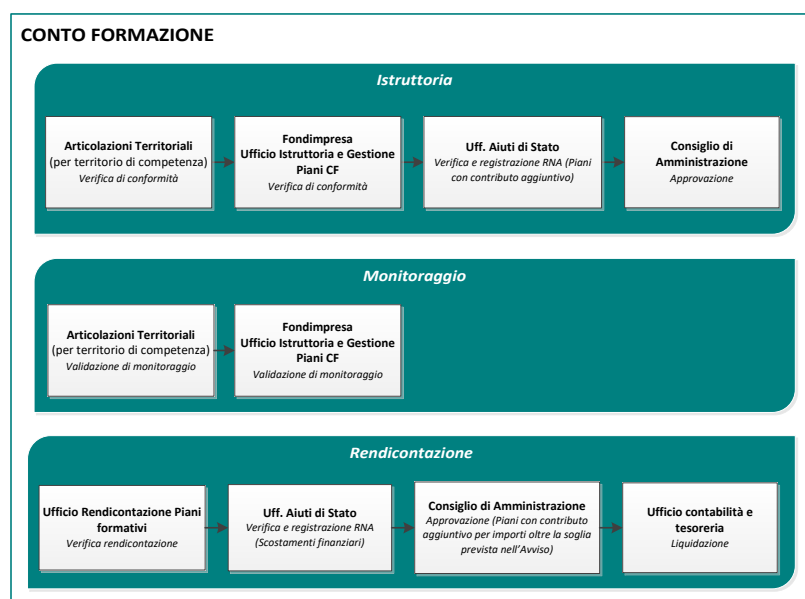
CONTO FORMAZIONE

Istruttoria

Articolazioni Territoriali (per territorio di competenza) Verifica di conformità

Fondimpresa Ufficio Istruttoria e Gestione Piani CF Verifica di conformità

Uff. Aiuti di Stato Verifica e registrazione RNA (Piani con contributo aggiuntivo)

Consiglio di Amministrazione Approvazione

Monitoraggio

Articolazioni Territoriali (per territorio di competenza) Validazione di monitoraggio

Fondimpresa Ufficio Istruttoria e Gestione Piani CF Validazione di monitoraggio

Rendicontazione

Ufficio Rendicontazione Piani formativi Verifica rendicontazione

Uff. Aiuti di Stato Verifica e registrazione RNA (Scostamenti finanziari)

Consiglio di Amministrazione Approvazione (Piani con contributo aggiuntivo per importi oltre la soglia prevista nell'Avviso)

Ufficio contabilità e tesoreria Liquidazione